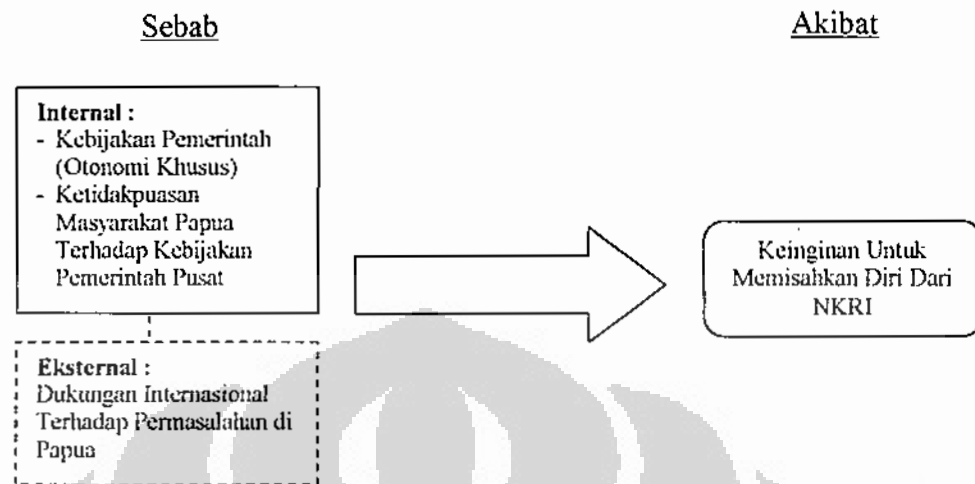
Sebab

Akibat

Internal :
- Kebijakan Pemerintah (Otonomi Khusus)
- Ketidakpuasan Masyarakat Papua Terhadap Kebijakan Pemerintah Pusat

Keinginan Untuk Memisahkan Diri Dari NKRI

Eksternal :
Dukungan Internasional Terhadap Permasalahan di Papua